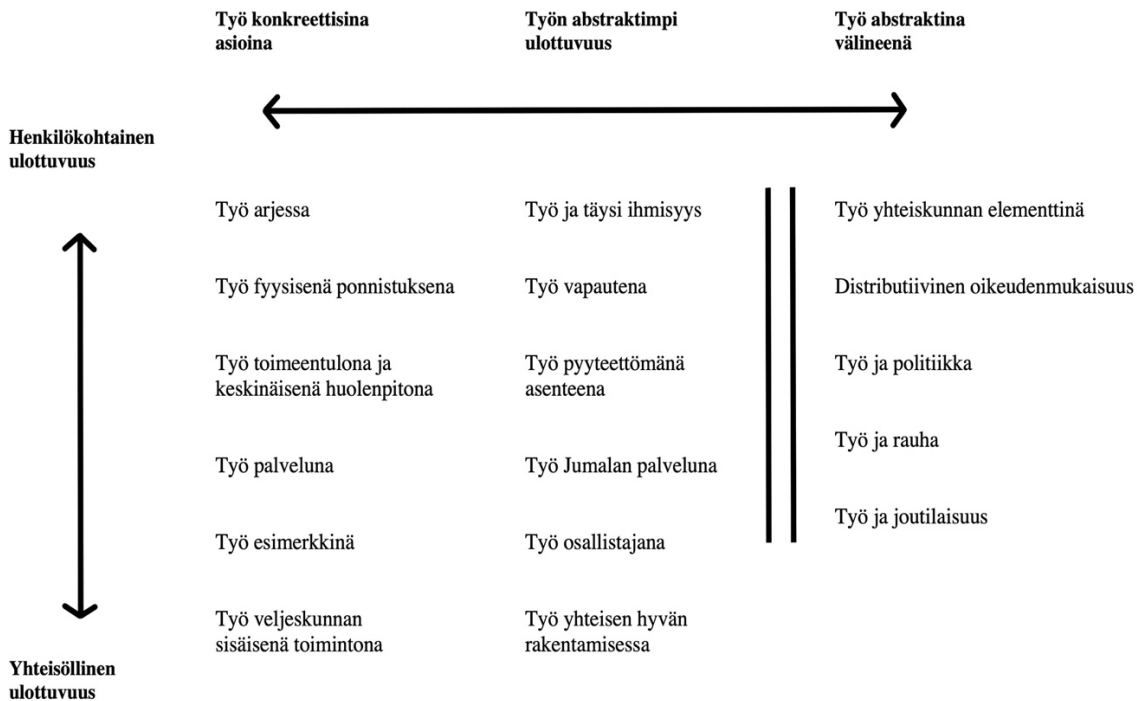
Työ konkreettisina asioina

Työn abstraktimpi ulottuvuus

Työ abstraktina välineenä

Henkilökohtainen ulottuvuus

Työ arjessa

Työ fyysisenä ponnistuksena

Työ toimeentulona ja keskinäisenä huolenpitona

Työ palveluna

Työ esimerkkinä

Työ veljeskunnan sisäisenä toimintona

Työ ja täysi ihmisyys

Työ vapautena

Työ pyyteettömänä asenteena

Työ Jumalan palveluna

Työ osallistajana

Työ yhteisen hyvän rakentamisessa

Työ yhteiskunnan elementtinä

Distributiivinen oikeudenmukaisuus

Työ ja politiikka

Työ ja rauha

Työ ja joutilaisuus

Yhteisöllinen ulottuvuus